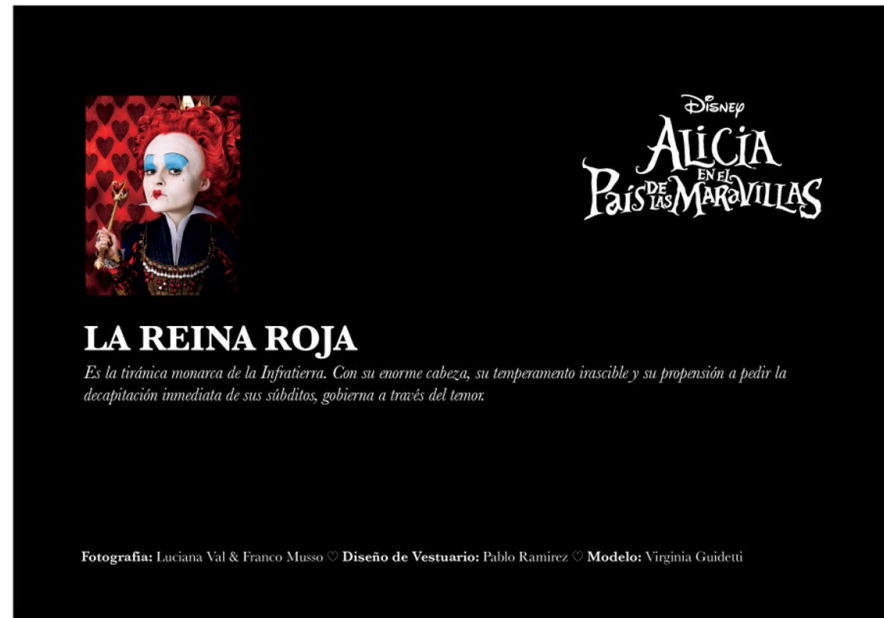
Disney
ALICIA EN EL PAÍS DE LAS MARAVILLAS

LA REINA ROJA

Es la tiránica monarca de la Infratierra. Con su enorme cabeza, su temperamento irascible y su propensión a pedir la decapitación inmediata de sus súbditos, gobierna a través del temor.

Fotografia: Luciana Val & Franco Musso ♡ Diseño de Vestuario: Pablo Ramirez ♡ Modelo: Virginia Guidetti